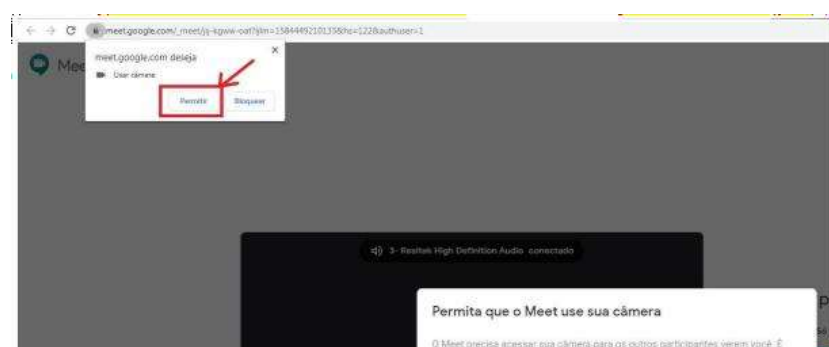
meet.google.com/_meet/jj-sgww-oat?ijlm=1584449210135&hs=122&authuser=1

Meet

meet.google.com deseja

Usar câmera

Permitir

Bloquear

×

3- Realtek High Definition Audio conectado

Permita que o Meet use sua câmera

O Meet precisa acessar sua câmera para os outros participantes veem você. É

P